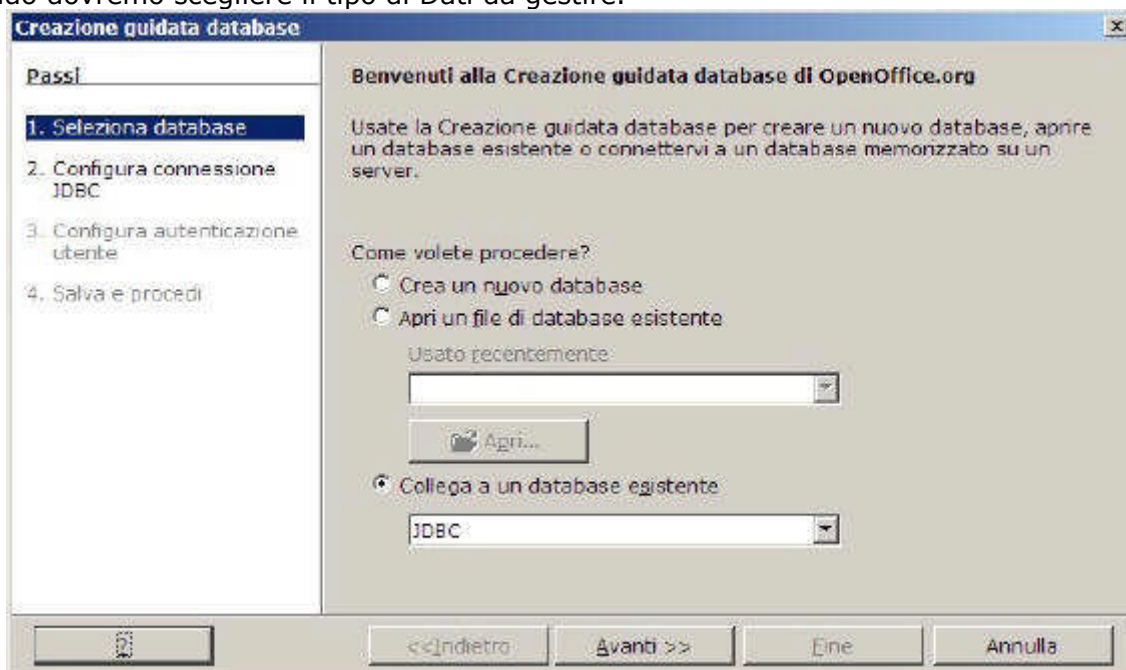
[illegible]ndo dovremo scegliere il tipo di Dati da gestire.

Creazione guidata database

Passi

1. Seleziona database

2. Configura connessione JDBC

3. Configura autenticazione utente

4. Salva e procedi

Benvenuti alla Creazione guidata database di OpenOffice.org

Usate la Creazione guidata database per creare un nuovo database, aprire un database esistente o connettervi a un database memorizzato su un server.

Come volete procedere?

Crea un nuovo database

Apri un file di database esistente

Usato recentemente

Apri...

Collega a un database esistente

JDBC

?

<<Indietro

Avanti >>

Fine

Annulla